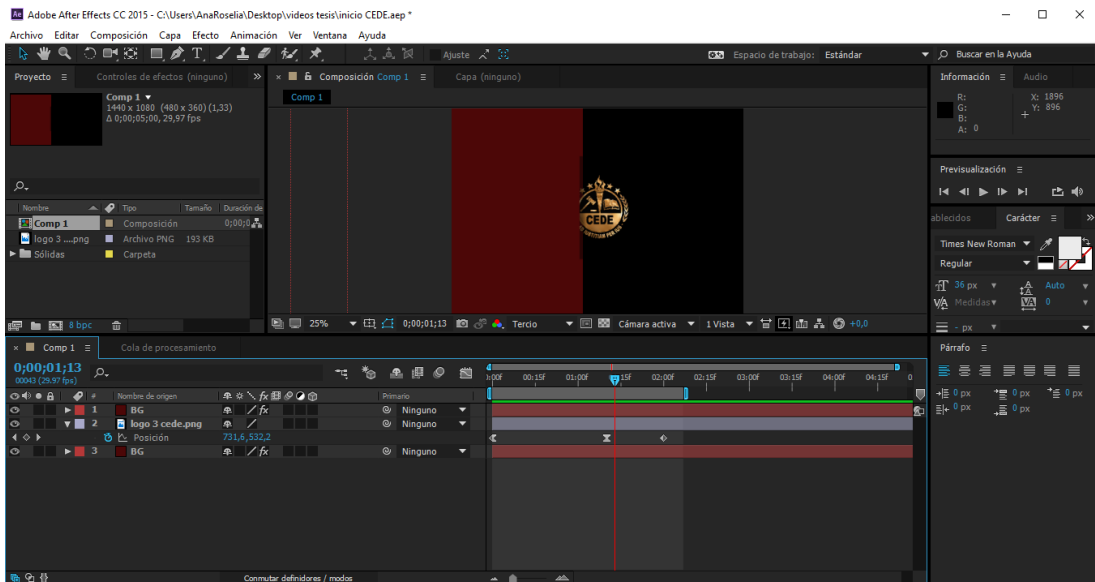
Adobe After Effects CC 2015 - C:\Users\AnaRoselia\Desktop\videos tesis\inicio CEDE.aep *

Archivo Editar Composición Capa Efecto Animación Ver Ventana Ayuda

Ajuste

Espacio de trabajo: Estándar

Buscar en la Ayuda

Proyecto ≡ Controles de efectos (ninguno)

Comp 1 ▾
1440 x 1080 (480 x 360) (1,33)
Δ 0;00;05;00, 29,97 fps

| Nombre | Tipo | Tamaño | Duración de |
|---|---|---|---|
| Comp 1 | Composición | | 0;00;0 |
| logo 3 ....png | Archivo PNG | 193 KB | |
| Sólidas | Carpeta | | |

8 bpc

Composición Comp 1 ≡ Capa (ninguno)

Comp 1

CEDE

25% 0;00;01;13 Tercio Cámara activa 1 Vista +0,0

Información ≡ Audio

R:
G:
B:
A: 0

X: 1896
Y: 896

Previsualización ≡

ablecidos Carácter ≡

Times New Roman
Regular
36 px Auto
Medidas 0
- px

Párrafo ≡

0 px 0 px 0 px
0 px 0 px

Comp 1 ≡ Cola de procesamiento

0;00;01;13
00043 (29.97 fps)

Nombre de origen | Primario

1 BG Ninguno
2 logo 3 cede.png Ninguno
Posición 731,6,532,2
3 BG Ninguno

):00f 00:15f 01:00f 01:15f 02:00f 02:15f 03:00f 03:15f 04:00f 04:15f 0

Conmutar definidores / modos